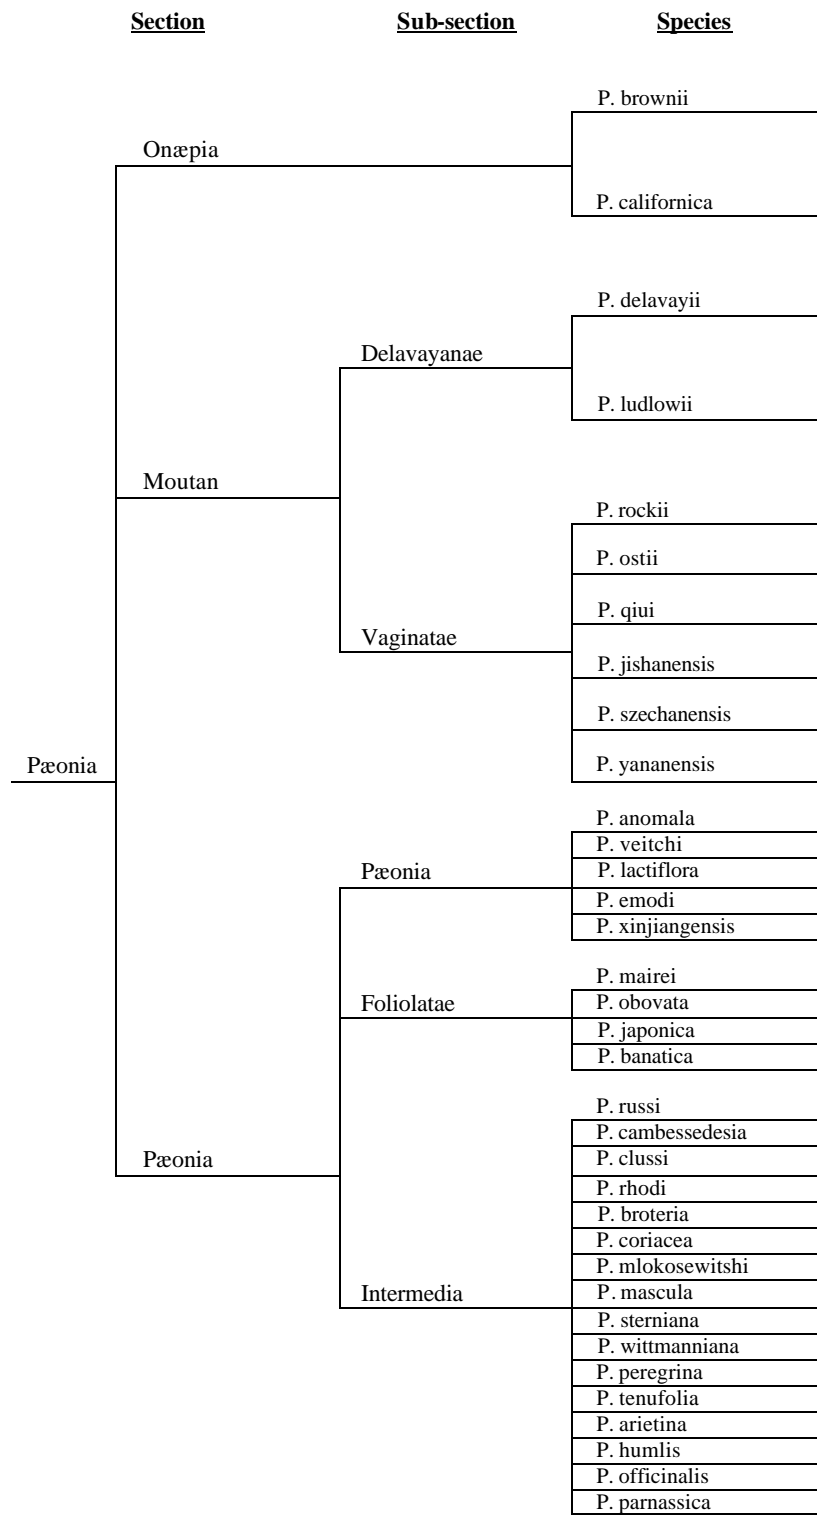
Section Sub-section Species

Onæpia
P. brownii
P. californica

Pæonia

Moutan
Delavayanae
P. delavayii
P. ludlowii

Vaginatae
P. rockii
P. ostii
P. qiui
P. jishanensis
P. szechanensis
P. yananensis

Pæonia
Pæonia
P. anomala
P. veitchi
P. lactiflora
P. emodi
P. xinjiangensis

Foliolatae
P. mairei
P. obovata
P. japonica
P. banatica

Intermedia
P. russi
P. cambessedesia
P. clussi
P. rhodi
P. broteria
P. coriacea
P. mlokosewitshi
P. mascula
P. sterniana
P. wittmanniana
P. peregrina
P. tenufolia
P. arietina
P. humlis
P. officinalis
P. parnassica